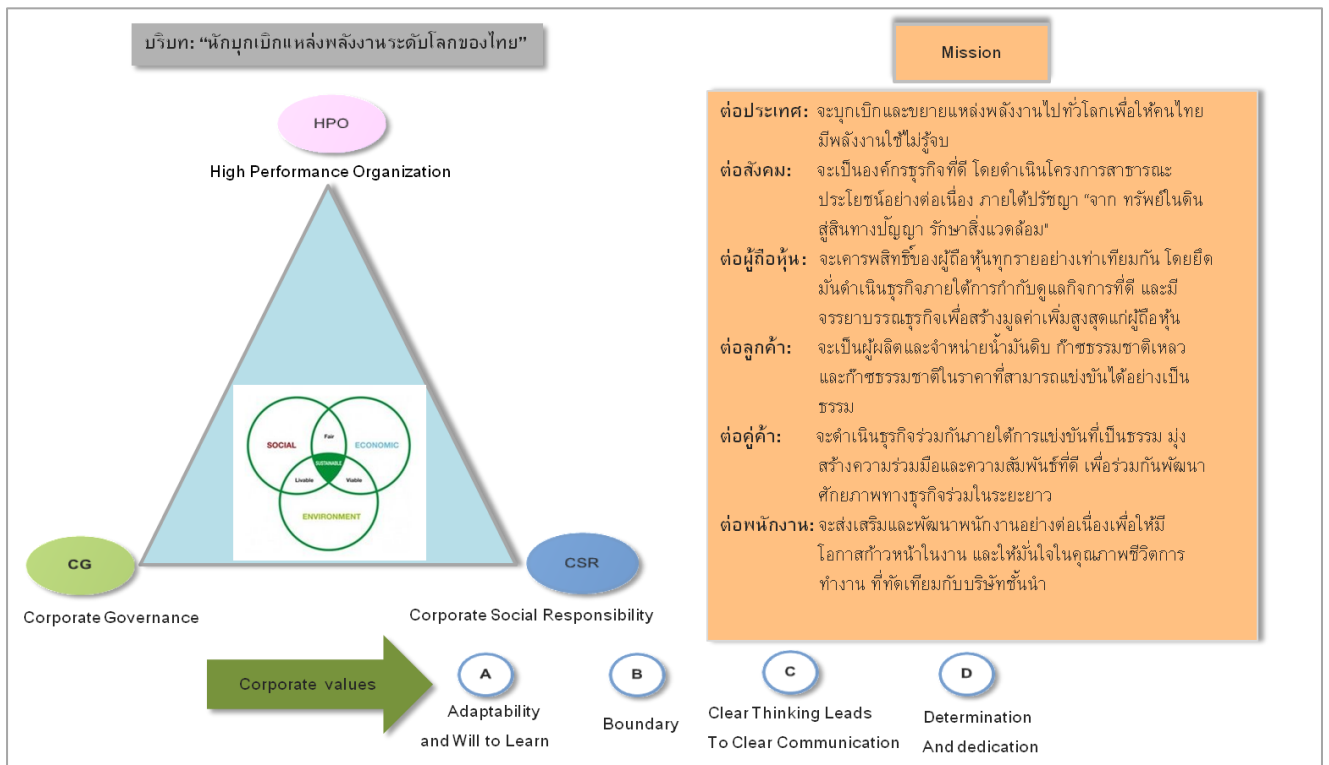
บริบท: "นักบุกเบิกแหล่งพลังงานระดับโลกของไทย"

HPO

High Performance Organization

SOCIAL

Fair

ECONOMIC

SUSTAINABLE

Livable

Viable

ENVIRONMENT

CG

Corporate Governance

CSR

Corporate Social Responsibility

Mission

ต่อประเทศ: จะบุกเบิกและขยายแหล่งพลังงานไปทั่วโลกเพื่อให้คนไทยมีพลังงานใช้ไม่รู้จบ

ต่อสังคม: จะเป็นองค์กรธุรกิจที่ดี โดยดำเนินโครงการสาธารณะประโยชน์อย่างต่อเนื่อง ภายใต้ปรัชญา "จาก ทรัพย์ในดิน สู่สินทางปัญญา รักษาสิ่งแวดล้อม"

ต่อผู้ถือหุ้น: จะเคารพสิทธิ์ของผู้ถือหุ้นทุกรายอย่างเท่าเทียมกัน โดยยึดมั่นดำเนินธุรกิจภายใต้การกำกับดูแลกิจการที่ดี และมีจรรยาบรรณธุรกิจเพื่อสร้างมูลค่าเพิ่มสูงสุดแก่ผู้ถือหุ้น

ต่อลูกค้า: จะเป็นผู้ผลิตและจำหน่ายน้ำมันดิบ ก๊าซธรรมชาติเหลว และก๊าซธรรมชาติในราคาที่สามารถแข่งขันได้อย่างเป็นธรรม

ต่อคู่ค้า: จะดำเนินธุรกิจร่วมกันภายใต้การแข่งขันที่เป็นธรรม มุ่งสร้างความร่วมมือและความสัมพันธ์ที่ดี เพื่อร่วมกันพัฒนาศักยภาพทางธุรกิจร่วมในระยะยาว

ต่อพนักงาน: จะส่งเสริมและพัฒนาพนักงานอย่างต่อเนื่องเพื่อให้มีโอกาสก้าวหน้าในงาน และให้มั่นใจในคุณภาพชีวิตการทำงาน ที่ทัดเทียมกับบริษัทชั้นนำ

Corporate values

A
Adaptability and Will to Learn

B
Boundary

C
Clear Thinking Leads To Clear Communication

D
Determination And dedication